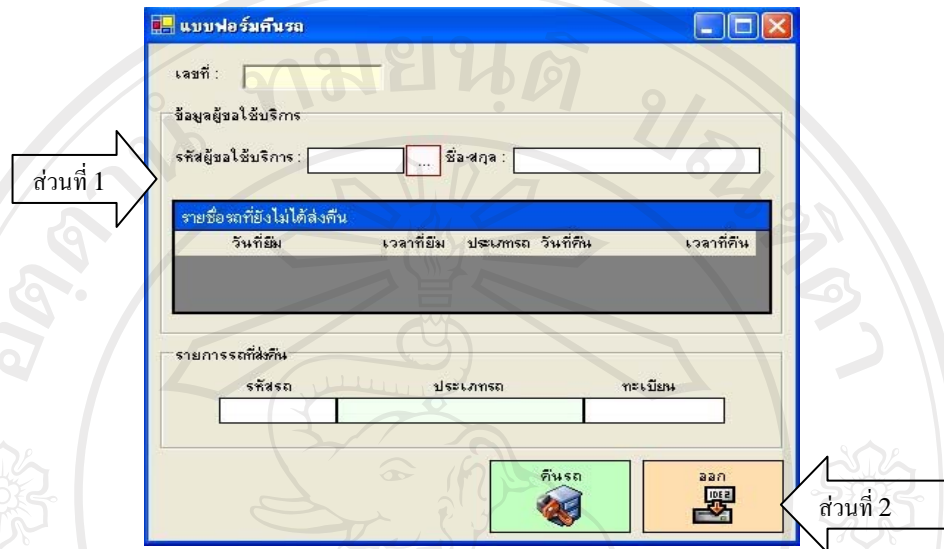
แบบฟอร์มคืนรถ

เลขที่ :

ข้อมูลผู้ขอใช้บริการ

ส่วนที่ 1

รหัสผู้ขอใช้บริการ : ... ชื่อ-สกุล :

รายชื่อรถที่ยังไม่ได้ส่งคืน

| วันที่ยืม | เวลาที่ยืม | ประเภทรถ | วันที่คืน | เวลาที่คืน |
|---|---|---|---|---|

รายการรถที่ส่งคืน

| รหัสรถ | ประเภทรถ | ทะเบียน |
|---|---|---|

คืนรถ

ออก

ส่วนที่ 2